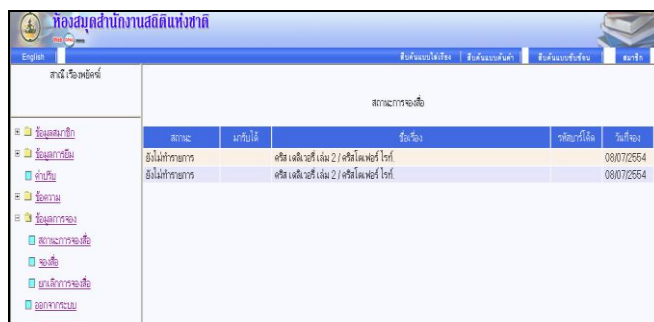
ห้องสมุดสำนักงานสถิติแห่งชาติ

English

สืบค้นแบบไล่เรื่อง | สืบค้นแบบคำค้น | สืบค้นแบบซับซ้อน | สมาชิก

สาณี เรืองพัฒน์

ข้อมูลสมาชิก
ข้อมูลการยืม
ค่าปรับ
ข้อความ
ข้อมูลการจอง
สถานะการจองสื่อ
จองสื่อ
ยกเลิกการจองสื่อ
ออกจากระบบ

สถานะการจองสื่อ

| สถานะ | มารับได้ | ชื่อเรื่อง | รหัสบาร์โค้ด | วันที่จอง |
|---|---|---|---|---|
| ยังไม่ทำรายการ | | ครีส เคลิฟวสี เล่ม 2 / ครีสโตเฟอร์ ไรท์. | | 08/07/2554 |
| ยังไม่ทำรายการ | | ครีส เคลิฟวสี เล่ม 2 / ครีสโตเฟอร์ ไรท์. | | 08/07/2554 |